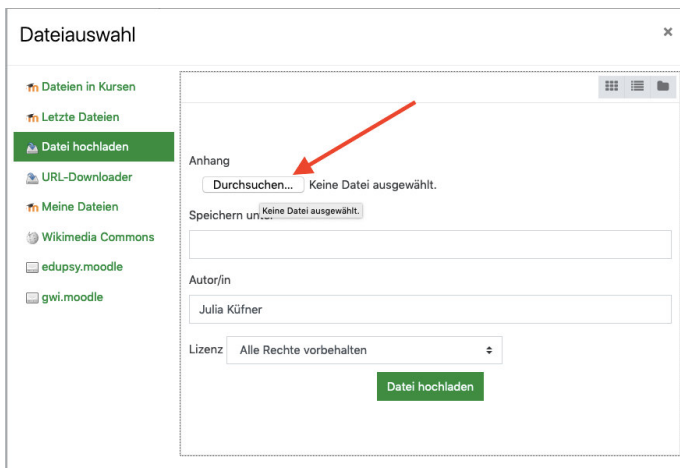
Dateiauswahl

×

Dateien in Kursen
Letzte Dateien
Datei hochladen
URL-Downloader
Meine Dateien
Wikimedia Commons
edupsy.moodle
gwi.moodle

Anhang

Durchsuchen... Keine Datei ausgewählt.

Speichern un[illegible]

Keine Datei ausgewählt.

Autor/in

Julia Küfner

Lizenz Alle Rechte vorbehalten

Datei hochladen